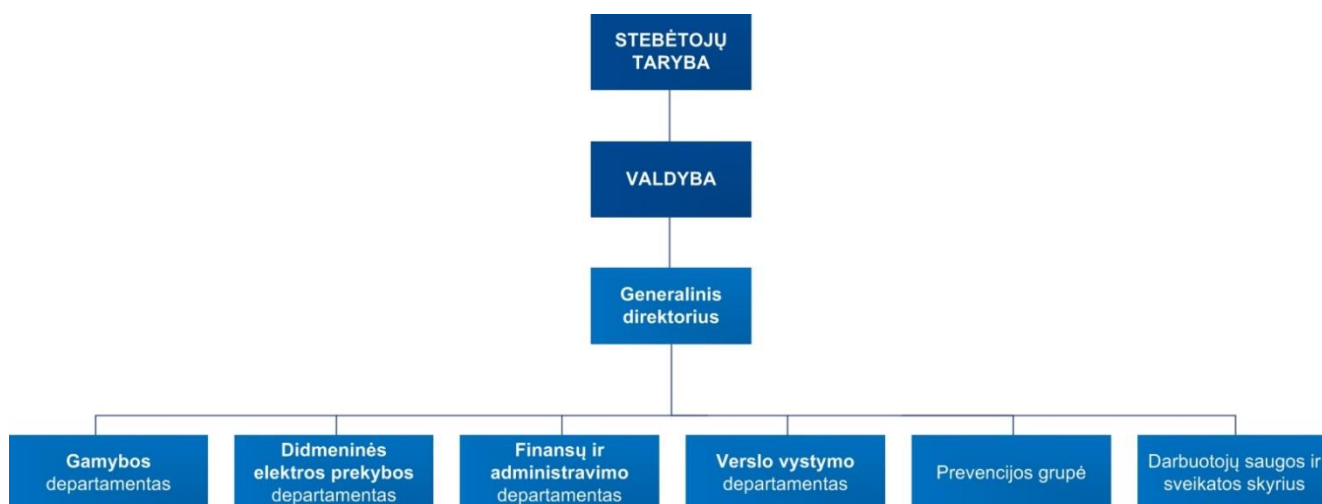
STEBĖTOJŲ TARYBA

VALDYBA

Generalinis direktorius

Gamybos departamentas

Didmeninės elektros prekybos departamentas

Finansų ir administravimo departamentas

Verslo vystymo departamentas

Prevencijos grupė

Darbuotojų saugos ir sveikatos skyrius